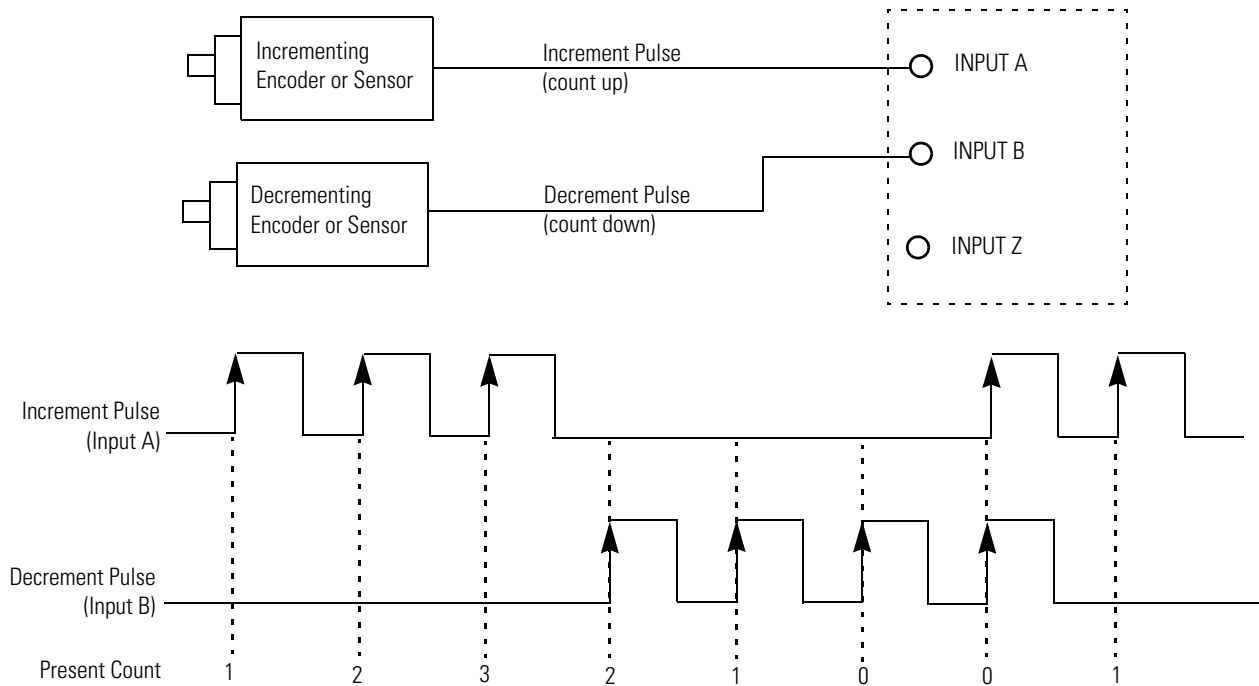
Incrementing Encoder or Sensor

Increment Pulse (count up)

INPUT A

INPUT B

Decrementing Encoder or Sensor

Decrement Pulse (count down)

INPUT Z

Increment Pulse (Input A)

Decrement Pulse (Input B)

Present Count 1 2 3 2 1 0 0 1